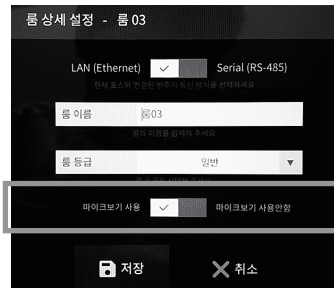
룸 상세 설정 - 룸 03

LAN (Ethernet) ✓ Serial (RS-485)

현재 호스트와 연결된 룸과의 통신 방식을 선택하세요

룸 이름 룸03

룸의 이름을 입력해 주세요

룸 등급 일반 ▼

마이크보기 사용 ✓ 마이크보기 사용안함

저장 취소